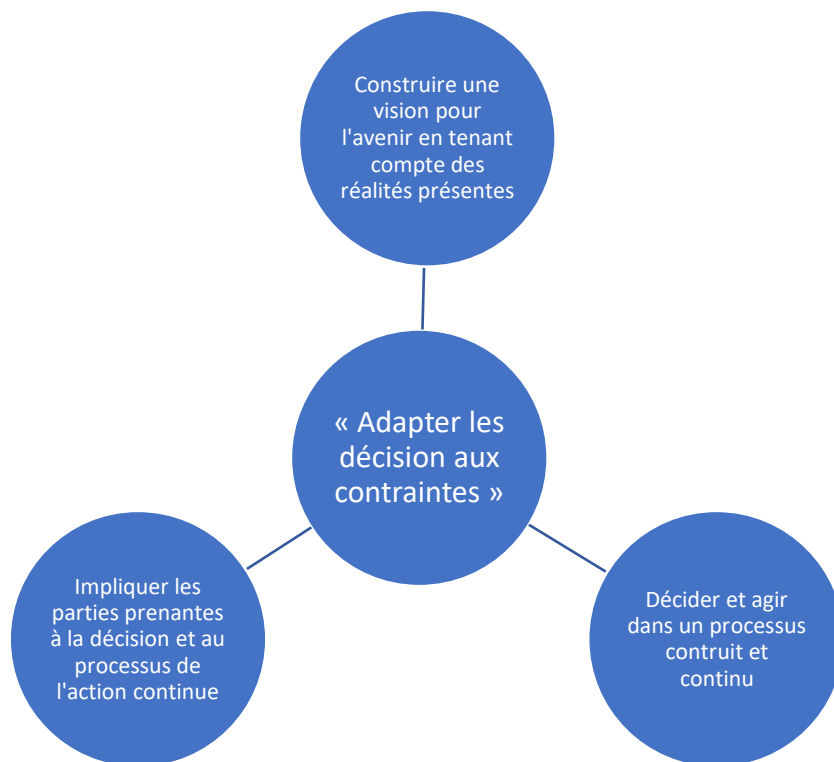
Construire une vision pour l'avenir en tenant compte des réalités présentes

« Adapter les décision aux contraintes »

Impliquer les parties prenantes à la décision et au processus de l'action continue

Décider et agir dans un processus contruit et continu